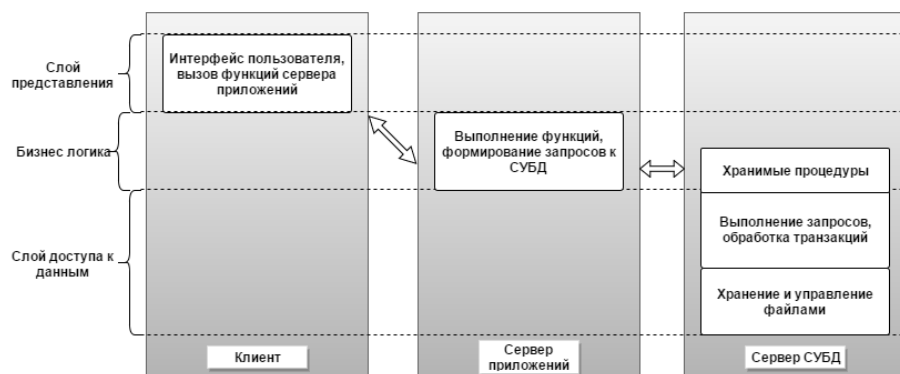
Слой представления

Бизнес логика

Слой доступа к данным

Интерфейс пользователя, вызов функций сервера приложений

Выполнение функций, формирование запросов к СУБД

Хранимые процедуры

Выполнение запросов, обработка транзакций

Хранение и управление файлами

Клиент

Сервер приложений

Сервер СУБД